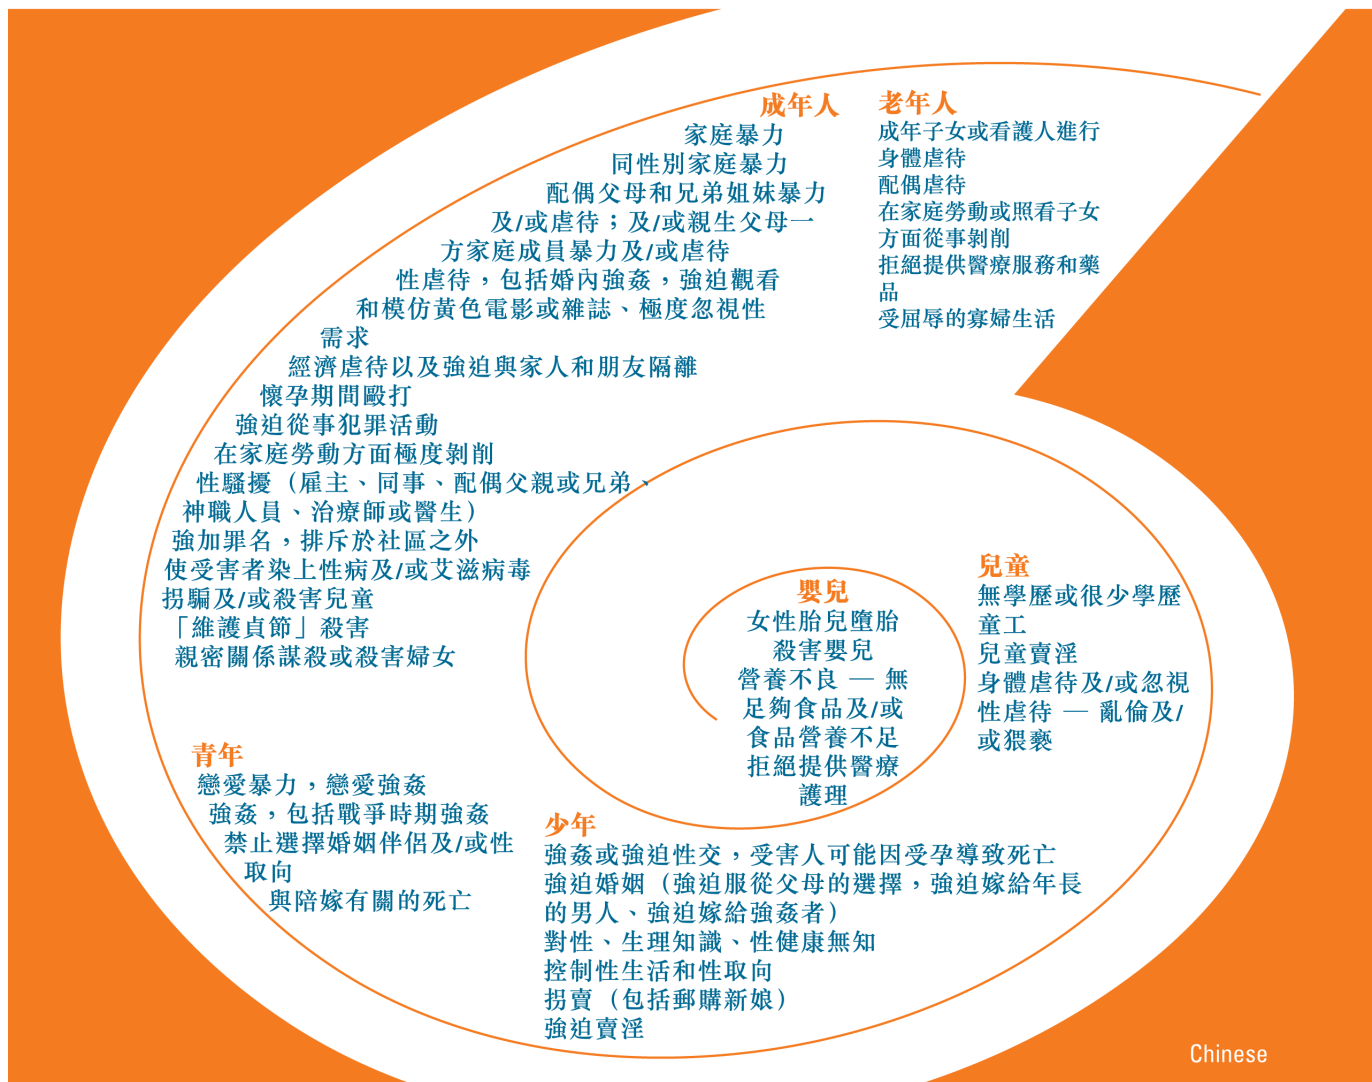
成年人
家庭暴力
同性別家庭暴力
配偶父母和兄弟姐妹暴力及/或虐待；及/或親生父母一方家庭成員暴力及/或虐待
性虐待，包括婚內強姦，強迫觀看和模仿黃色電影或雜誌、極度忽視性需求
經濟虐待以及強迫與家人和朋友隔離
懷孕期間毆打
強迫從事犯罪活動
在家庭勞動方面極度剝削
性騷擾（雇主、同事、配偶父親或兄弟、神職人員、治療師或醫生）
強加罪名，排斥於社區之外
使受害者染上性病及/或艾滋病毒
拐騙及/或殺害兒童
「維護貞節」殺害
親密關係謀殺或殺害婦女

老年人
成年子女或看護人進行身體虐待
配偶虐待
在家庭勞動或照看子女方面從事剝削
拒絕提供醫療服務和藥品
受屈辱的寡婦生活

嬰兒
女性胎兒墮胎
殺害嬰兒
營養不良 — 無足夠食品及/或食品營養不足
拒絕提供醫療護理

兒童
無學歷或很少學歷
童工
兒童賣淫
身體虐待及/或忽視
性虐待 — 亂倫及/或猥褻

青年
戀愛暴力，戀愛強姦
強姦，包括戰爭時期強姦
禁止選擇婚姻伴侶及/或性取向
與陪嫁有關的死亡

少年
強姦或強迫性交，受害人可能因受孕導致死亡
強迫婚姻（強迫服從父母的選擇，強迫嫁給年長的男人、強迫嫁給強姦者）
對性、生理知識、性健康無知
控制性生活和性取向
拐賣（包括郵購新娘）
強迫賣淫

Chinese